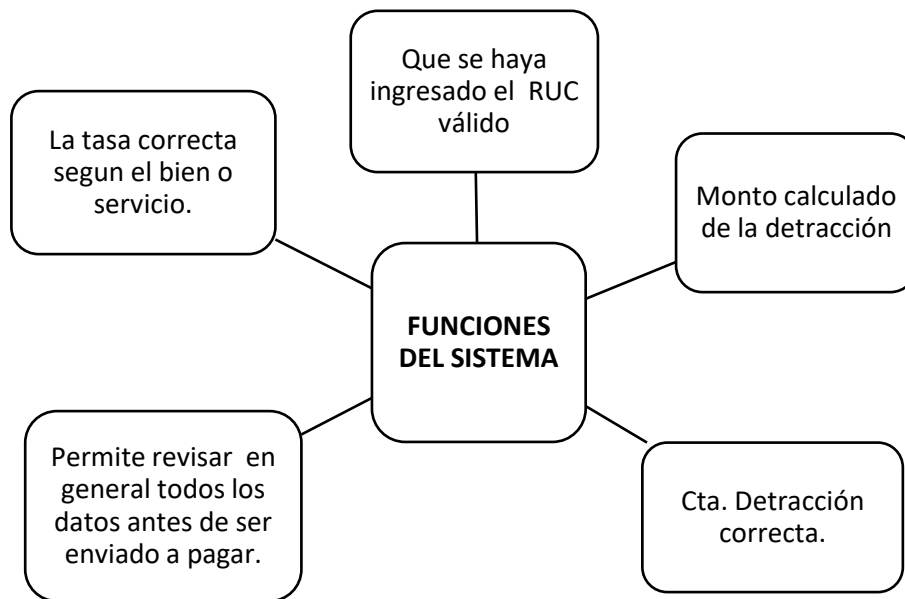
Que se haya ingresado el RUC válido

La tasa correcta segun el bien o servicio.

Monto calculado de la detracción

FUNCIONES DEL SISTEMA

Permite revisar en general todos los datos antes de ser enviado a pagar.

Cta. Detracción correcta.